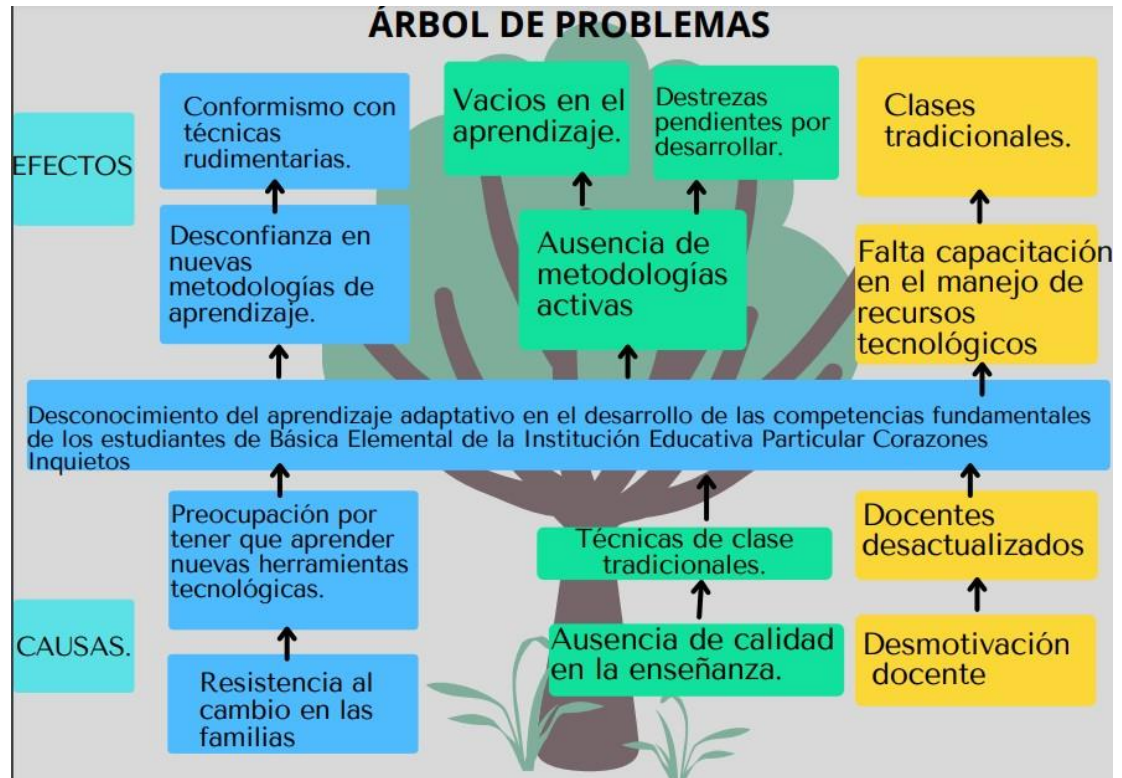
ÁRBOL DE PROBLEMAS

EFECTOS

Conformismo con técnicas rudimentarias.

Vacios en el aprendizaje.

Destrezas pendientes por desarrollar.

Clases tradicionales.

Desconfianza en nuevas metodologías de aprendizaje.

Ausencia de metodologías activas

Falta capacitación en el manejo de recursos tecnológicos

Desconocimiento del aprendizaje adaptativo en el desarrollo de las competencias fundamentales de los estudiantes de Básica Elemental de la Institución Educativa Particular Corazones Inquietos

Preocupación por tener que aprender nuevas herramientas tecnológicas.

Técnicas de clase tradicionales.

Docentes desactualizados

CAUSAS.

Ausencia de calidad en la enseñanza.

Desmotivación docente

Resistencia al cambio en las familias